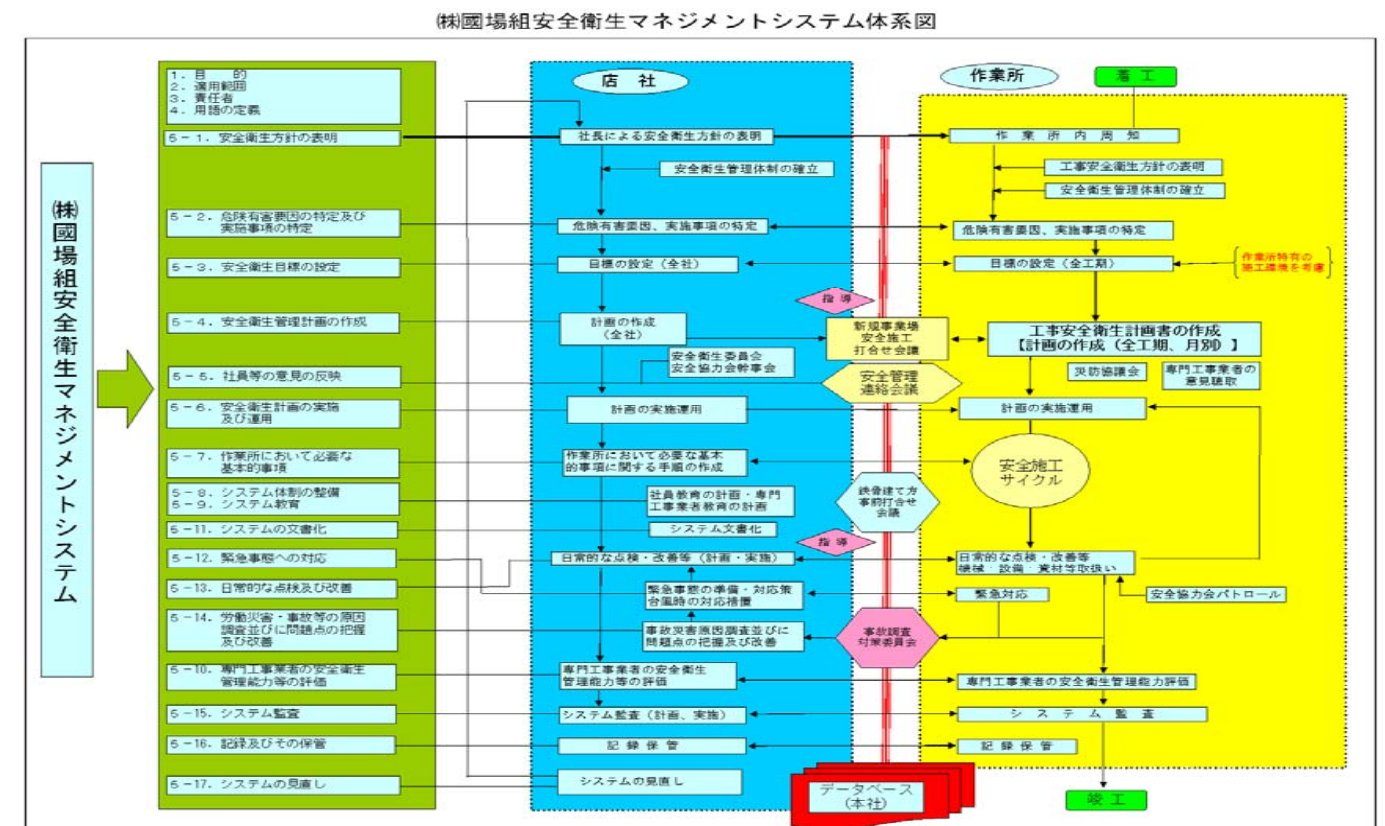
㈱國場組安全衛生マネジメントシステム体系図

㈱國場組安全衛生マネジメントシステム

1. 目 的
2. 適用範囲
3. 責任者
4. 用語の定義

5－1. 安全衛生方針の表明
5－2. 危険有害要因の特定及び実施事項の特定
5－3. 安全衛生目標の設定
5－4. 安全衛生管理計画の作成
5－5. 社員等の意見の反映
5－6. 安全衛生計画の実施及び運用
5－7. 作業所において必要な基本的事項
5－8. システム体制の整備
5－9. システム教育
5－11. システムの文書化
5－12. 緊急事態への対応
5－13. 日常的な点検及び改善
5－14. 労働災害・事故等の原因調査並びに問題点の把握及び改善
5－10. 専門工事業者の安全衛生管理能力等の評価
5－15. システム監査
5－16. 記録及びその保管
5－17. システムの見直し

店 社

社長による安全衛生方針の表明
安全衛生管理体制の確立
危険有害要因、実施事項の特定
目標の設定（全社）
計画の作成（全社）
安全衛生委員会
安全協力会幹事会
計画の実施運用
作業所において必要な基本的事項に関する手順の作成
社員教育の計画・専門工事業者教育の計画
システム文書化
日常的な点検・改善等（計画・実施）
緊急事態の準備・対応策
台風時の対応措置
事故災害原因調査並びに問題点の把握及び改善
専門工事業者の安全衛生管理能力等の評価
システム監査（計画、実施）
記 録 保 管
システムの見直し

指 導
新規事業場
安全施工
打合せ会議
安全管理
連絡会議
鉄骨建て方
事前打合せ
会議
指 導
事故調査
対策委員会
データベース
（本社）

作業所
着 工
作 業 所 内 周 知
工事安全衛生方針の表明
安全衛生管理体制の確立
危険有害要因、実施事項の特定
目標の設定（全工期）
作業所特有の施工環境を考慮
工事安全衛生計画書の作成
【計画の作成（全工期、月別）】
災防協議会
専門工事業者の意見聴取
計画の実施運用
安全施工
サイクル
日常的な点検・改善等
機械・設備・資材等取扱い
安全協力会パトロール
緊急対応
専門工事業者の安全衛生管理能力評価
シ ス テ ム 監 査
記 録 保 管
竣 工